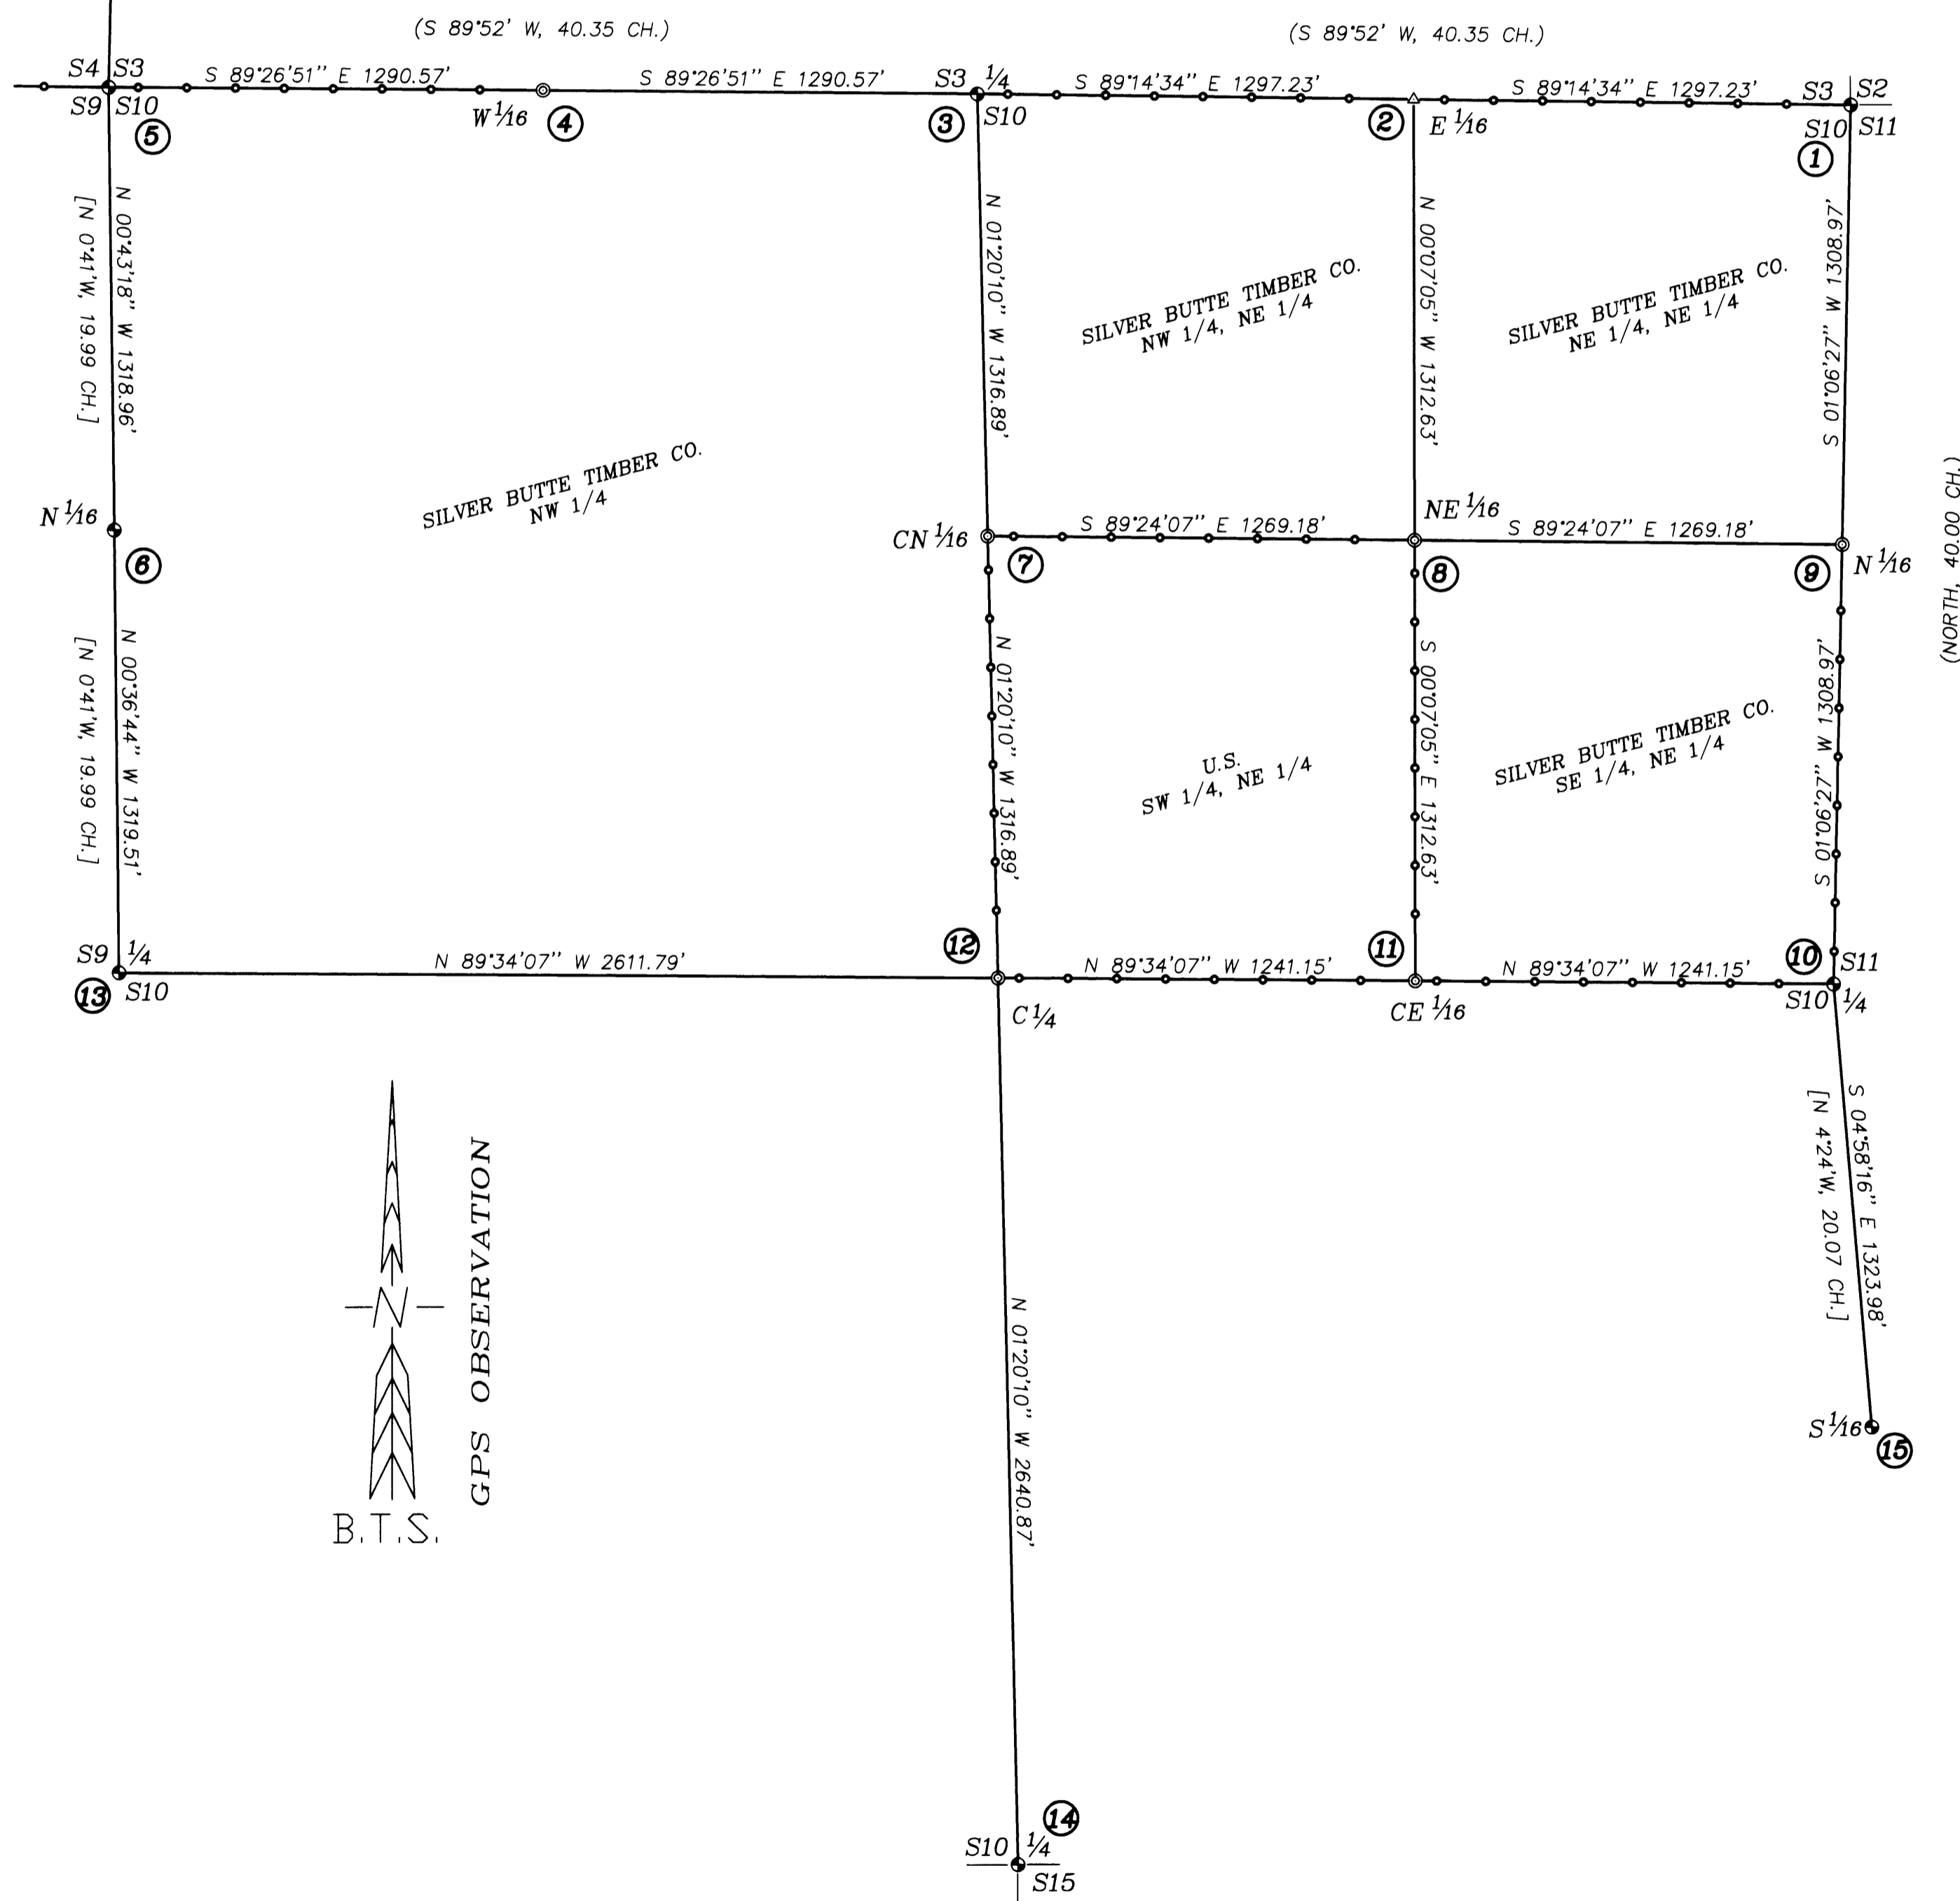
(S 89°52' W, 40.35 CH.)

(S 89°52' W, 40.35 CH.)

S4 S3
S9 S10
5

S 89°26'51" E 1290.57'

W 1/16 4

S 89°26'51" E 1290.57'

S3 1/4
3 S10

S 89°14'34" E 1297.23'

2 E 1/16

S 89°14'34" E 1297.23'

S3 S2
S10 S11
1

[N 0°41'W, 19.99 CH.]

N 00°43'18" W 1318.96'

N 01°20'10" W 1316.89'

SILVER BUTTE TIMBER CO.
NW 1/4, NE 1/4

N 00°07'05" W 1312.63'

SILVER BUTTE TIMBER CO.
NE 1/4, NE 1/4

S 01°06'27" W 1308.97'

(NORTH, 40.00 CH.)

SILVER BUTTE TIMBER CO.
NW 1/4

N 1/16
6

CN 1/16
7

S 89°24'07" E 1269.18'

NE 1/16
8

S 89°24'07" E 1269.18'

9 N 1/16

[N 0°41'W, 19.99 CH.]

N 00°36'44" W 1319.51'

N 01°20'10" W 1316.89'

U.S.
SW 1/4, NE 1/4

S 00°07'05" E 1312.63'

SILVER BUTTE TIMBER CO.
SE 1/4, NE 1/4

S 01°06'27" W 1308.97'

S9 1/4
13 S10

N 89°34'07" W 2611.79'

12

C 1/4

N 89°34'07" W 1241.15'

11

CE 1/16

N 89°34'07" W 1241.15'

10 S11
S10 1/4

S 04°58'16" E 1323.98'

[N 4°24'W, 20.07 CH.]

S 1/16 15

N

B.T.S.

GPS OBSERVATION

N 01°20'10" W 2640.87'

14
S10 1/4
S15